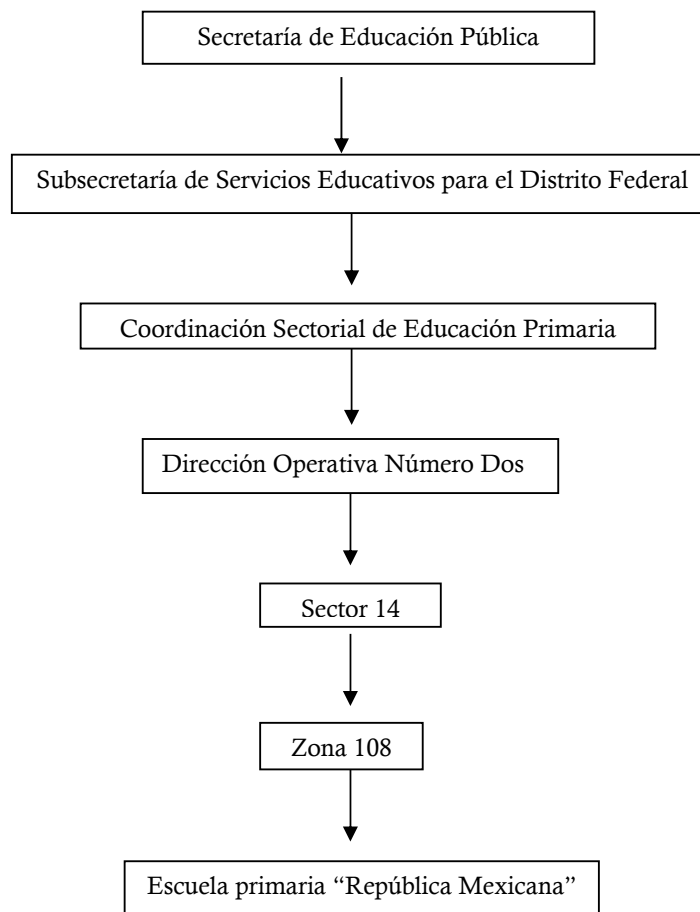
Secretaría de Educación Pública

Subsecretaría de Servicios Educativos para el Distrito Federal

Coordinación Sectorial de Educación Primaria

Dirección Operativa Número Dos

Sector 14

Zona 108

Escuela primaria "República Mexicana"